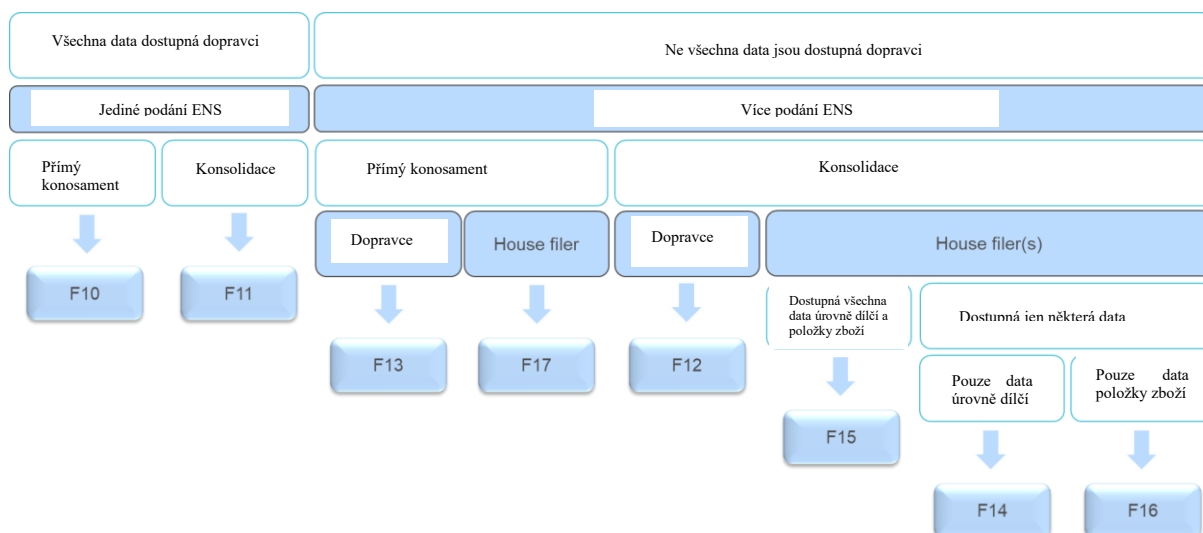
Všechna data dostupná dopravci

Ne všechna data jsou dostupná dopravci

Jediné podání ENS

Více podání ENS

Přímý konosament

Konsolidace

Přímý konosament

Konsolidace

Dopravce

House filer

Dopravce

House filer(s)

F10

F11

F13

F17

F12

Dostupná všechna data úrovně dílčí a položky zboží

Dostupná jen některá data

F15

Pouze data úrovně dílčí

Pouze data položky zboží

F14

F16